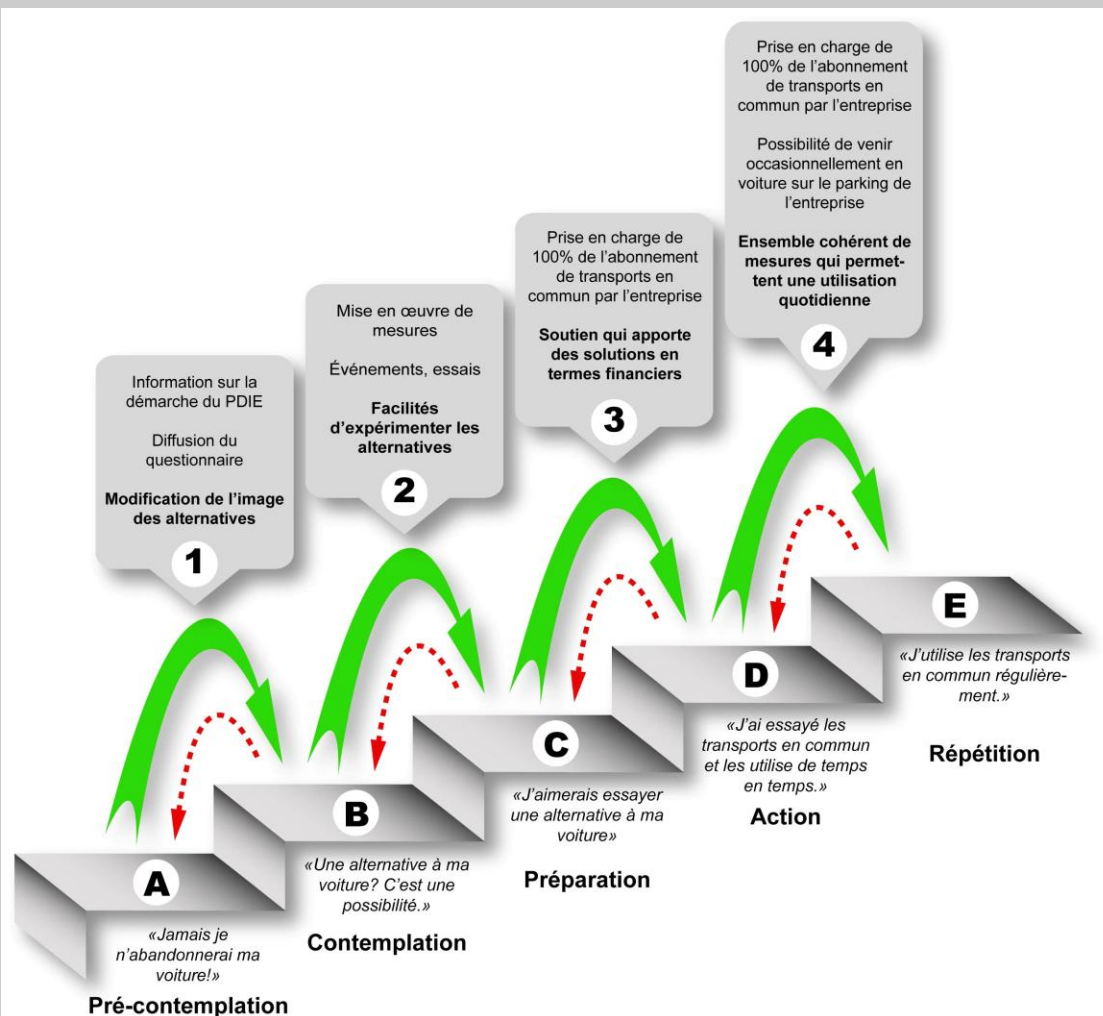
Prise en charge de 100% de l'abonnement de transports en commun par l'entreprise

Possibilité de venir occasionnellement en voiture sur le parking de l'entreprise

**Ensemble cohérent de mesures qui permettent une utilisation quotidienne**

4

Prise en charge de 100% de l'abonnement de transports en commun par l'entreprise

**Soutien qui apporte des solutions en termes financiers**

3

Mise en œuvre de mesures

Événements, essais

**Facilités d'expérimenter les alternatives**

2

Information sur la démarche du PDIE

Diffusion du questionnaire

**Modification de l'image des alternatives**

1

E

«J'utilise les transports en commun régulièrement.»

**Répétition**

D

«J'ai essayé les transports en commun et les utilise de temps en temps.»

**Action**

C

«J'aimerais essayer une alternative à ma voiture»

**Préparation**

B

«Une alternative à ma voiture? C'est une possibilité.»

**Contemplation**

A

«Jamais je n'abandonnerai ma voiture!»

**Pré-contemplation**